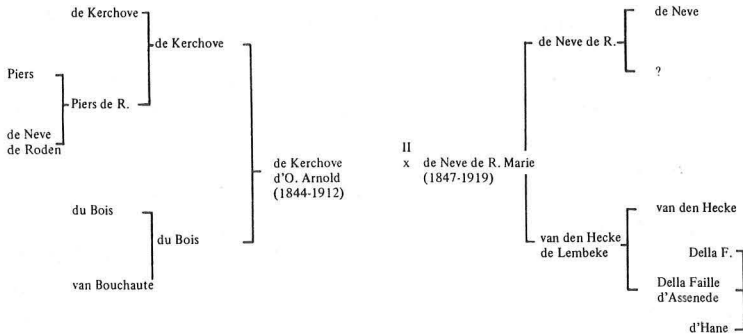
de Kerchove

de Kerchove

Piers

Piers de R.

de Neve de Roden

de Kerchove d'O. Arnold (1844-1912)

du Bois

du Bois

van Bouchaute

II x

de Neve de R. Marie (1847-1919)

de Neve de R.

de Neve

?

van den Hecke de Lembeke

van den Hecke

Della F.

Della Faille d'Assenede

d'Hane